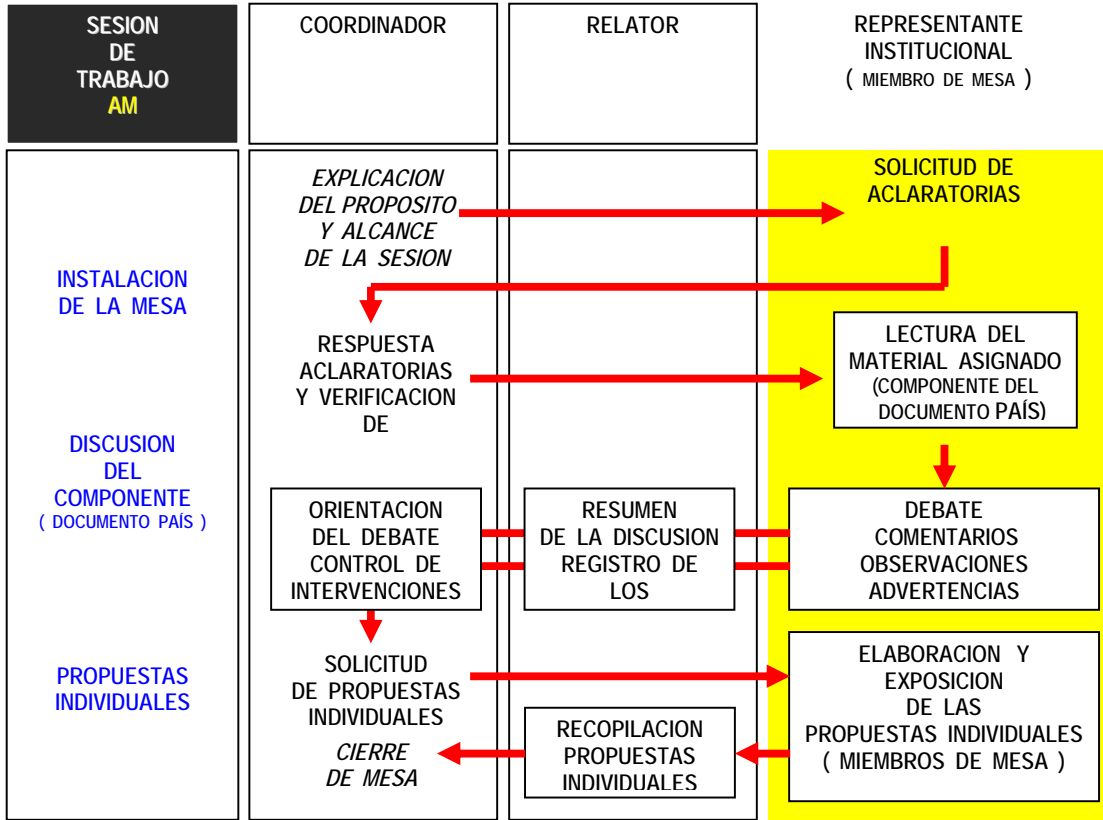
| SESION DE TRABAJO AM | COORDINADOR | RELATOR | REPRESENTANTE INSTITUCIONAL ( MIEMBRO DE MESA ) |
|---|---|---|---|

INSTALACION DE LA MESA

DISCUSION DEL COMPONENTE ( DOCUMENTO PAÍS )

PROPUESTAS INDIVIDUALES

*EXPLICACION DEL PROPOSITO Y ALCANCE DE LA SESION*

RESPUESTA ACLARATORIAS Y VERIFICACION DE

ORIENTACION DEL DEBATE CONTROL DE INTERVENCIONES

SOLICITUD DE PROPUESTAS INDIVIDUALES

*CIERRE DE MESA*

RESUMEN DE LA DISCUSION REGISTRO DE LOS

RECOPILACION PROPUESTAS INDIVIDUALES

SOLICITUD DE ACLARATORIAS

LECTURA DEL MATERIAL ASIGNADO (COMPONENTE DEL DOCUMENTO PAÍS)

DEBATE COMENTARIOS OBSERVACIONES ADVERTENCIAS

ELABORACION Y EXPOSICION DE LAS PROPUESTAS INDIVIDUALES ( MIEMBROS DE MESA )